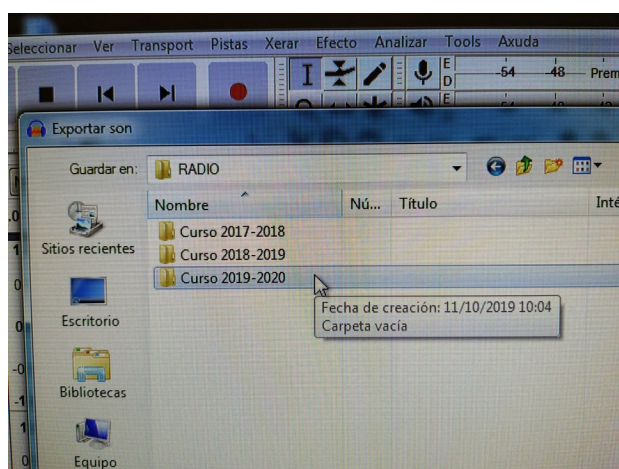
Seleccionar Ver Transport Pistas Xerar Efecto Analizar Tools Axuda

-54 -48 Prem

Exportar son

Guardar en: RADIO

Nombre Nú... Título Inté

Sitios recientes

Curso 2017-2018
Curso 2018-2019
Curso 2019-2020

Escritorio

Fecha de creación: 11/10/2019 10:04
Carpeta vacía

Bibliotecas

Equipo